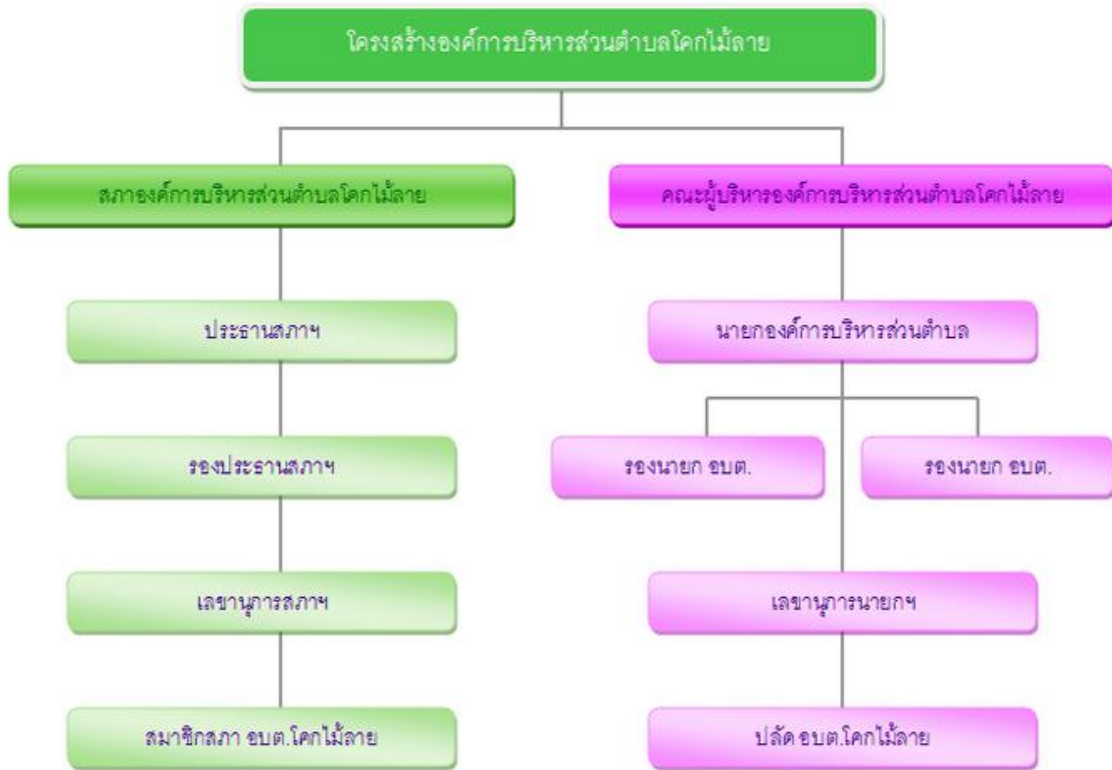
โครงสร้างองค์การบริหารส่วนตำบลโคกไม้ลาย

สภาองค์การบริหารส่วนตำบลโคกไม้ลาย

ประธานสภาฯ

รองประธานสภาฯ

เลขานุการสภาฯ

สมาชิกสภา อบต.โคกไม้ลาย

คณะผู้บริหารองค์การบริหารส่วนตำบลโคกไม้ลาย

นายกองค์การบริหารส่วนตำบล

รองนายก อบต.

รองนายก อบต.

เลขานุการนายกฯ

ปลัด อบต.โคกไม้ลาย